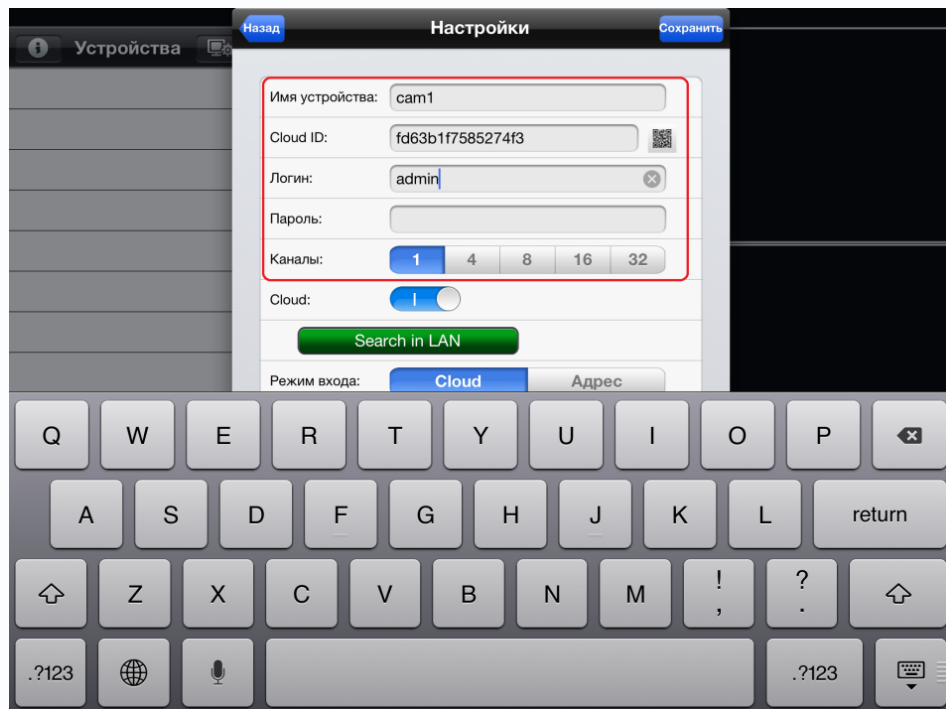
Устройства

Назад

Настройки

Сохранить

Имя устройства: cam1

Cloud ID: fd63b1f7585274f3

Логин: admin

Пароль:

Каналы: 1 4 8 16 32

Cloud: I

Search in LAN

Режим входа: Cloud Адрес

Q W E R T Y U I O P

A S D F G H J K L return

Z X C V B N M ! , ? .

.?123 .?123